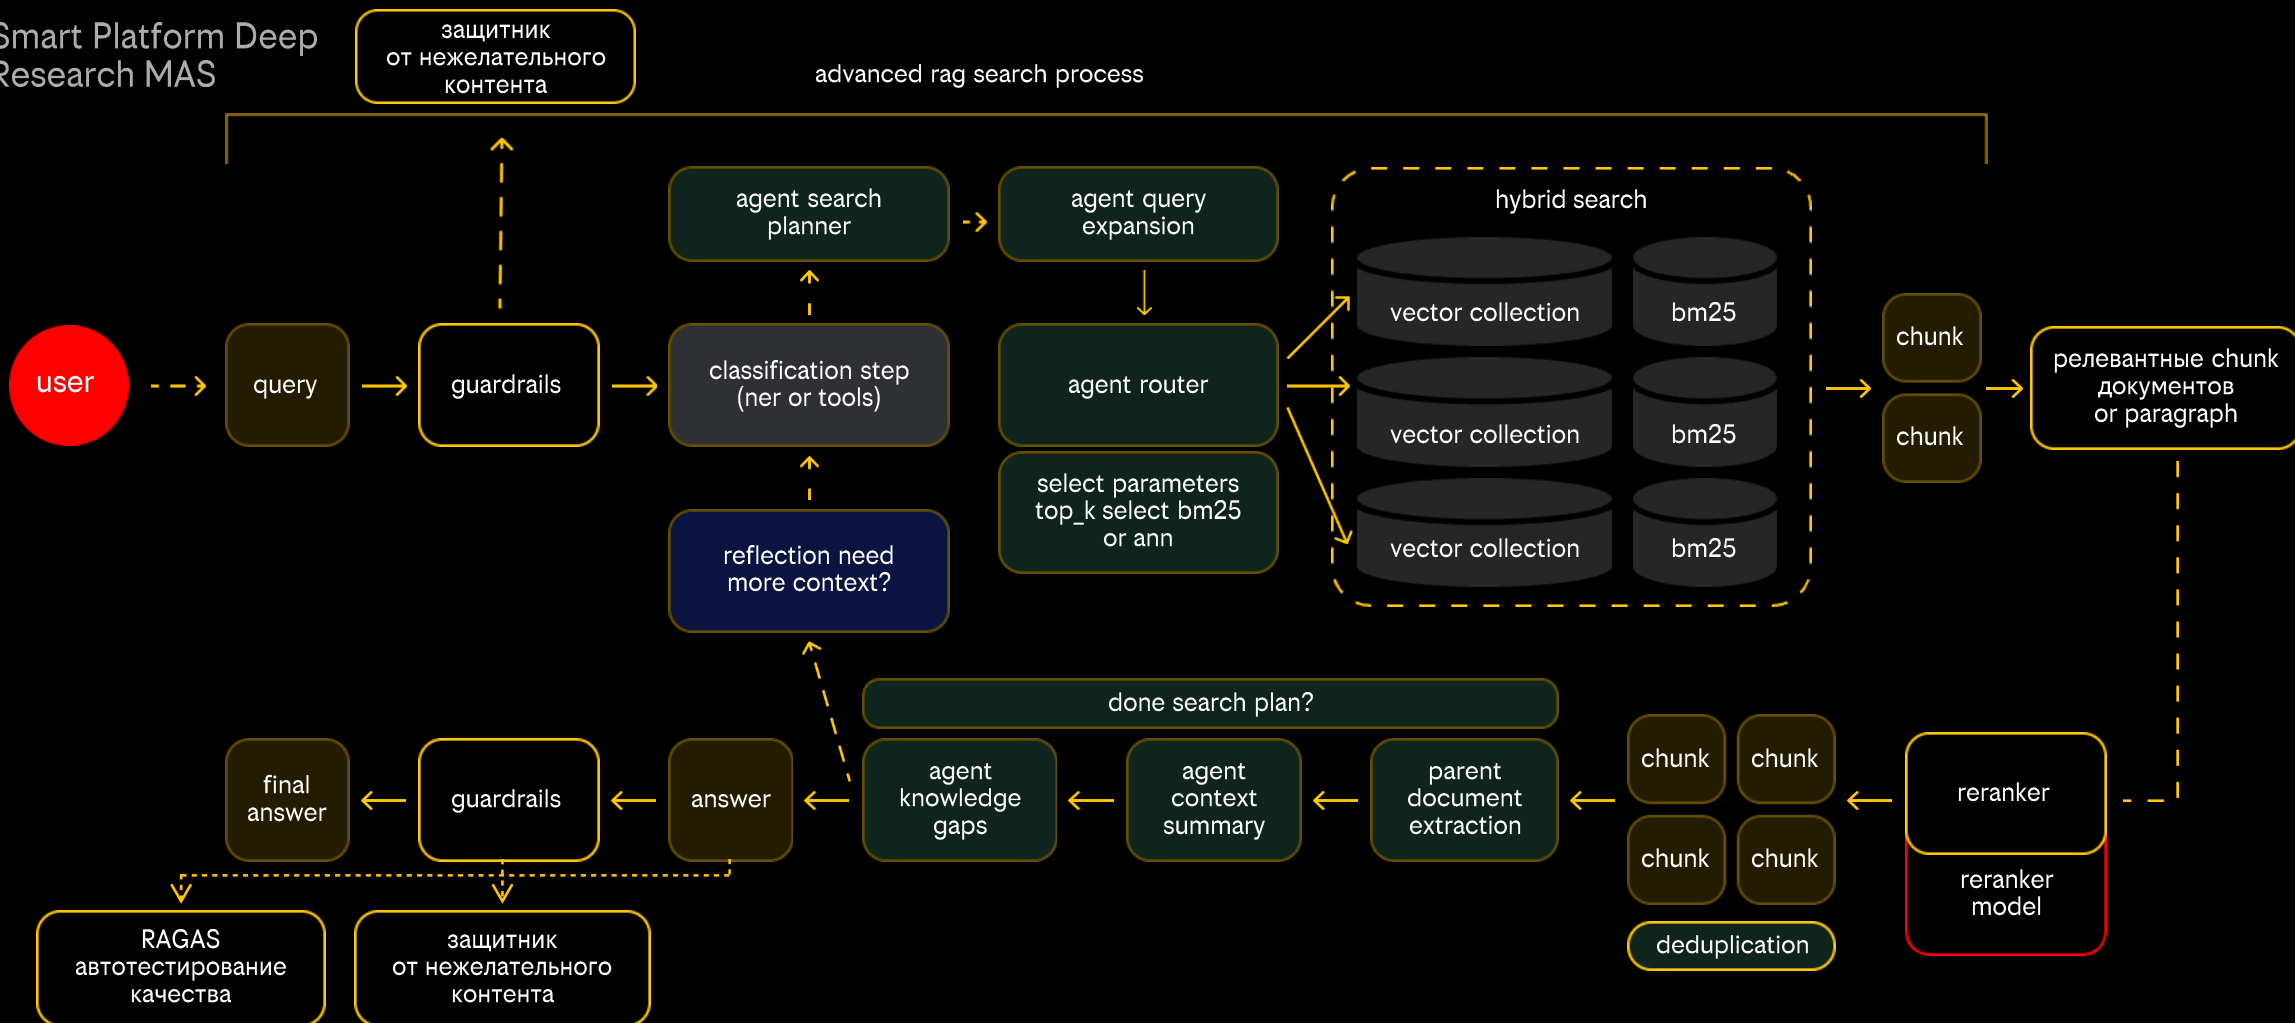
Smart Platform Deep Research MAS

защитник от нежелательного контента

advanced rag search process

agent search planner

agent query expansion

hybrid search

user

query

guardrails

classification step (ner or tools)

agent router

vector collection

bm25

vector collection

bm25

vector collection

bm25

select parameters top_k select bm25 or ann

reflection need more context?

chunk

chunk

релевантные chunk документов or paragraph

done search plan?

final answer

guardrails

answer

agent knowledge gaps

agent context summary

parent document extraction

chunk

chunk

chunk

chunk

deduplication

reranker

reranker model

RAGAS автотестирование качества

защитник от нежелательного контента